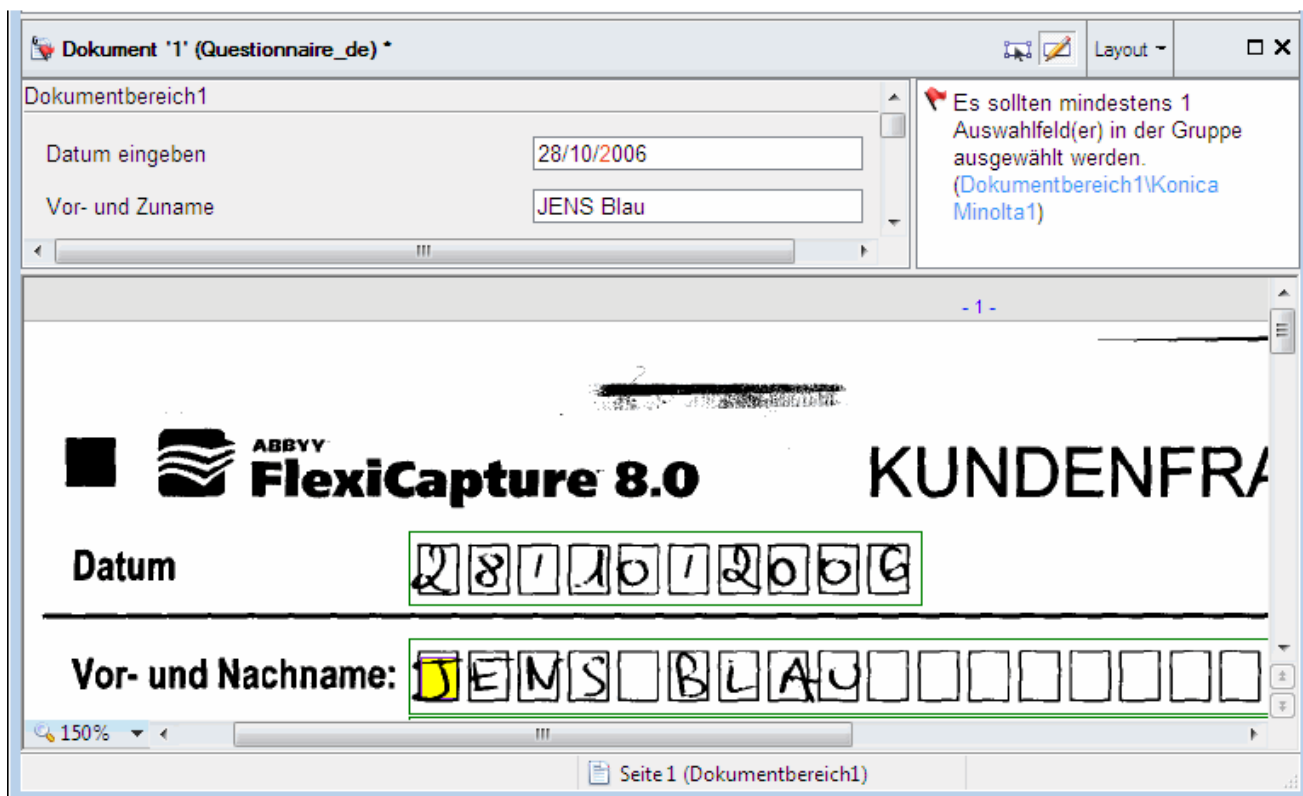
Dokument '1' (Questionnaire_de) *

Layout

Dokumentbereich1

Datum eingeben 28/10/2006

Vor- und Zuname JENS Blau

Es sollten mindestens 1 Auswahlfeld(er) in der Gruppe ausgewählt werden. (Dokumentbereich1\Konica Minolta1)

- 1 -

ABBYY FlexiCapture 8.0 KUNDENFRA

Datum 2 8 / 1 0 / 2 0 0 6

Vor- und Nachname: J E N S B L A U

150%

Seite 1 (Dokumentbereich1)